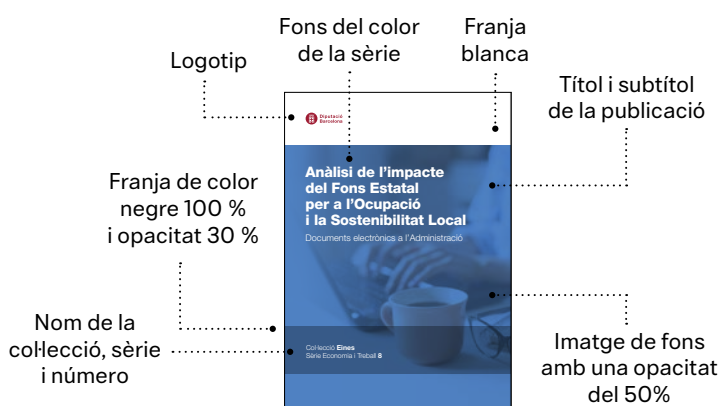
Fons del color de la sèrie

Franja blanca

Logotip

Títol i subtítol de la publicació

Diputació Barcelona

Anàlisi de l'impacte del Fons Estatal per a l'Ocupació i la Sostenibilitat Local

Documents electrònics a l'Administració

Franja de color negre 100 % i opacitat 30 %

Nom de la col·lecció, sèrie i número

Col·lecció Eines
Sèrie Economia i Treball 8

Imatge de fons amb una opacitat del 50%